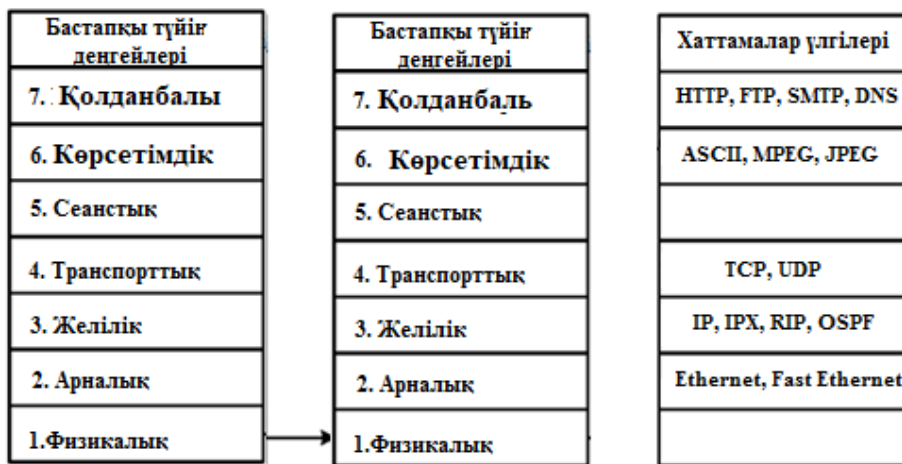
| Бастапқы түйіғ деңгейлері |
|---|
| 7. Қолданбалы |
| 6. Көрсетімдік |
| 5. Сеанстық |
| 4. Транспорттық |
| 3. Желілік |
| 2. Арналық |
| 1.Физикалық |

| Бастапқы түйіғ деңгейлері |
|---|
| 7. Қолданбалы |
| 6. Көрсетімдік |
| 5. Сеанстық |
| 4. Транспорттық |
| 3. Желілік |
| 2. Арналық |
| 1.Физикалық |

| Хаттамалар үлгілері |
|---|
| HTTP, FTP, SMTP, DNS |
| ASCII, MPEG, JPEG |
| |
| TCP, UDP |
| IP, IPX, RIP, OSPF |
| Ethernet, Fast Ethernet |
| |